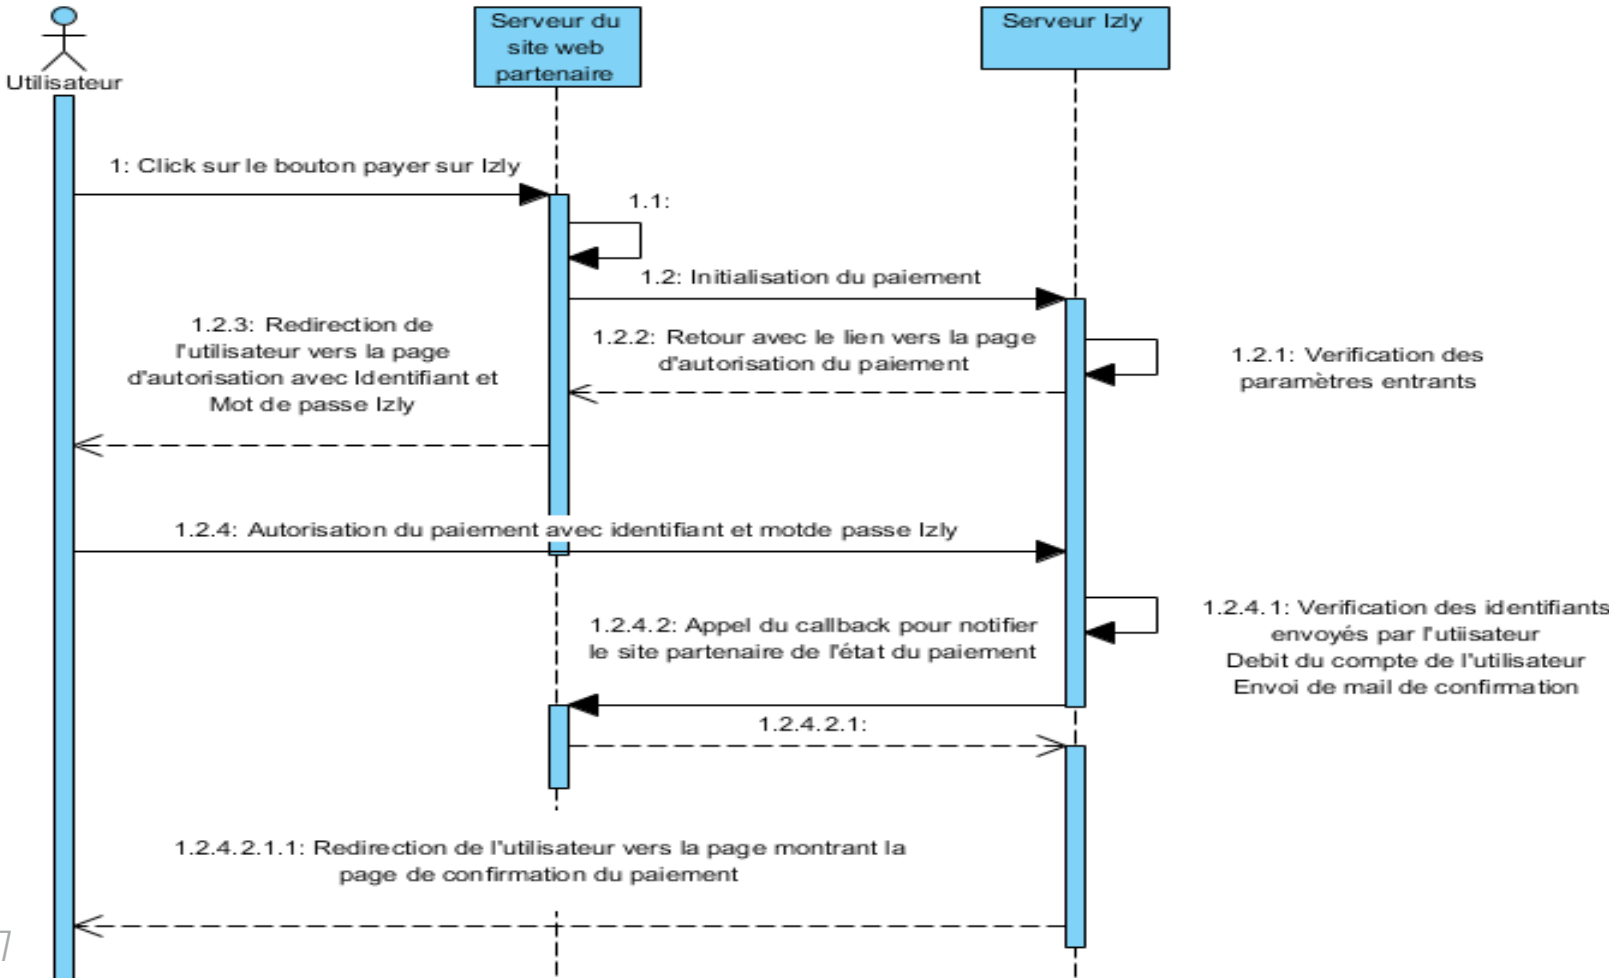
Utilisateur

Serveur du site web partenaire

Serveur Izly

1: Click sur le bouton payer sur Izly

1.1:

1.2: Initialisation du paiement

1.2.3: Redirection de l'utilisateur vers la page d'autorisation avec Identifiant et Mot de passe Izly

1.2.2: Retour avec le lien vers la page d'autorisation du paiement

1.2.1: Verification des paramètres entrants

1.2.4: Autorisation du paiement avec identifiant et motde passe Izly

1.2.4.1: Verification des identifiants envoyés par l'utiisateur Debit du compte de l'utilisateur Envoi de mail de confirmation

1.2.4.2: Appel du callback pour notifier le site partenaire de l'état du paiement

1.2.4.2.1:

1.2.4.2.1.1: Redirection de l'utilisateur vers la page montrant la page de confirmation du paiement

7